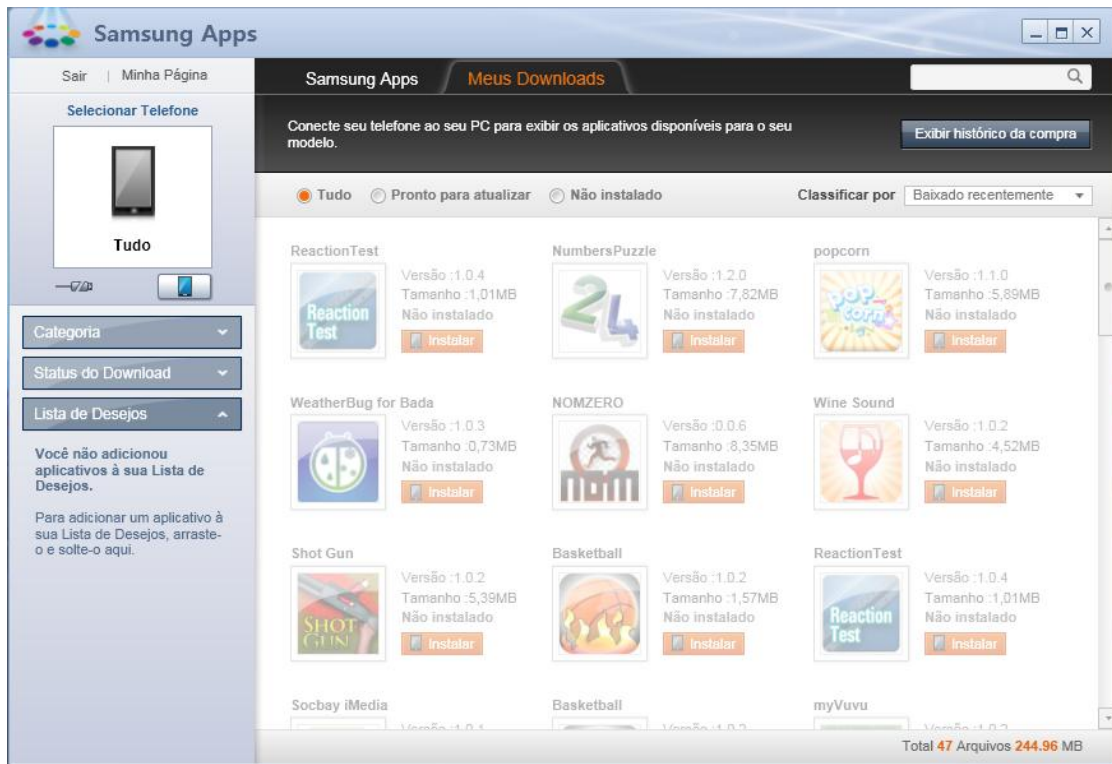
Samsung Apps

Sair | Minha Página

Selecionar Telefone

Tudo

Categoria

Status do Download

Lista de Desejos

Você não adicionou aplicativos à sua Lista de Desejos.

Para adicionar um aplicativo à sua Lista de Desejos, arraste-o e solte-o aqui.

Samsung Apps | Meus Downloads

Conecte seu telefone ao seu PC para exibir os aplicativos disponíveis para o seu modelo.

Exibir histórico da compra

Tudo | Pronto para atualizar | Não instalado

Classificar por | Baixado recentemente

ReactionTest
Reaction Test
Versão :1.0.4
Tamanho :1,01MB
Não instalado
Instalar

NumbersPuzzle
Versão :1.2.0
Tamanho :7,82MB
Não instalado
Instalar

popcorn
Versão :1.1.0
Tamanho :5,89MB
Não instalado
Instalar

WeatherBug for Bada
Versão :1.0.3
Tamanho :0,73MB
Não instalado
Instalar

NOMZERO
Versão :0.0.6
Tamanho :8,35MB
Não instalado
Instalar

Wine Sound
Versão :1.0.2
Tamanho :4,52MB
Não instalado
Instalar

Shot Gun
SHOT GUN
Versão :1.0.2
Tamanho :5,39MB
Não instalado
Instalar

Basketball
Versão :1.0.2
Tamanho :1,57MB
Não instalado
Instalar

ReactionTest
Reaction Test
Versão :1.0.4
Tamanho :1,01MB
Não instalado
Instalar

Socbay iMedia
Versão :1.0.1

Basketball
Versão :1.0.2

myVuvu
Versão :1.0.2

Total 47 Arquivos 244.96 MB